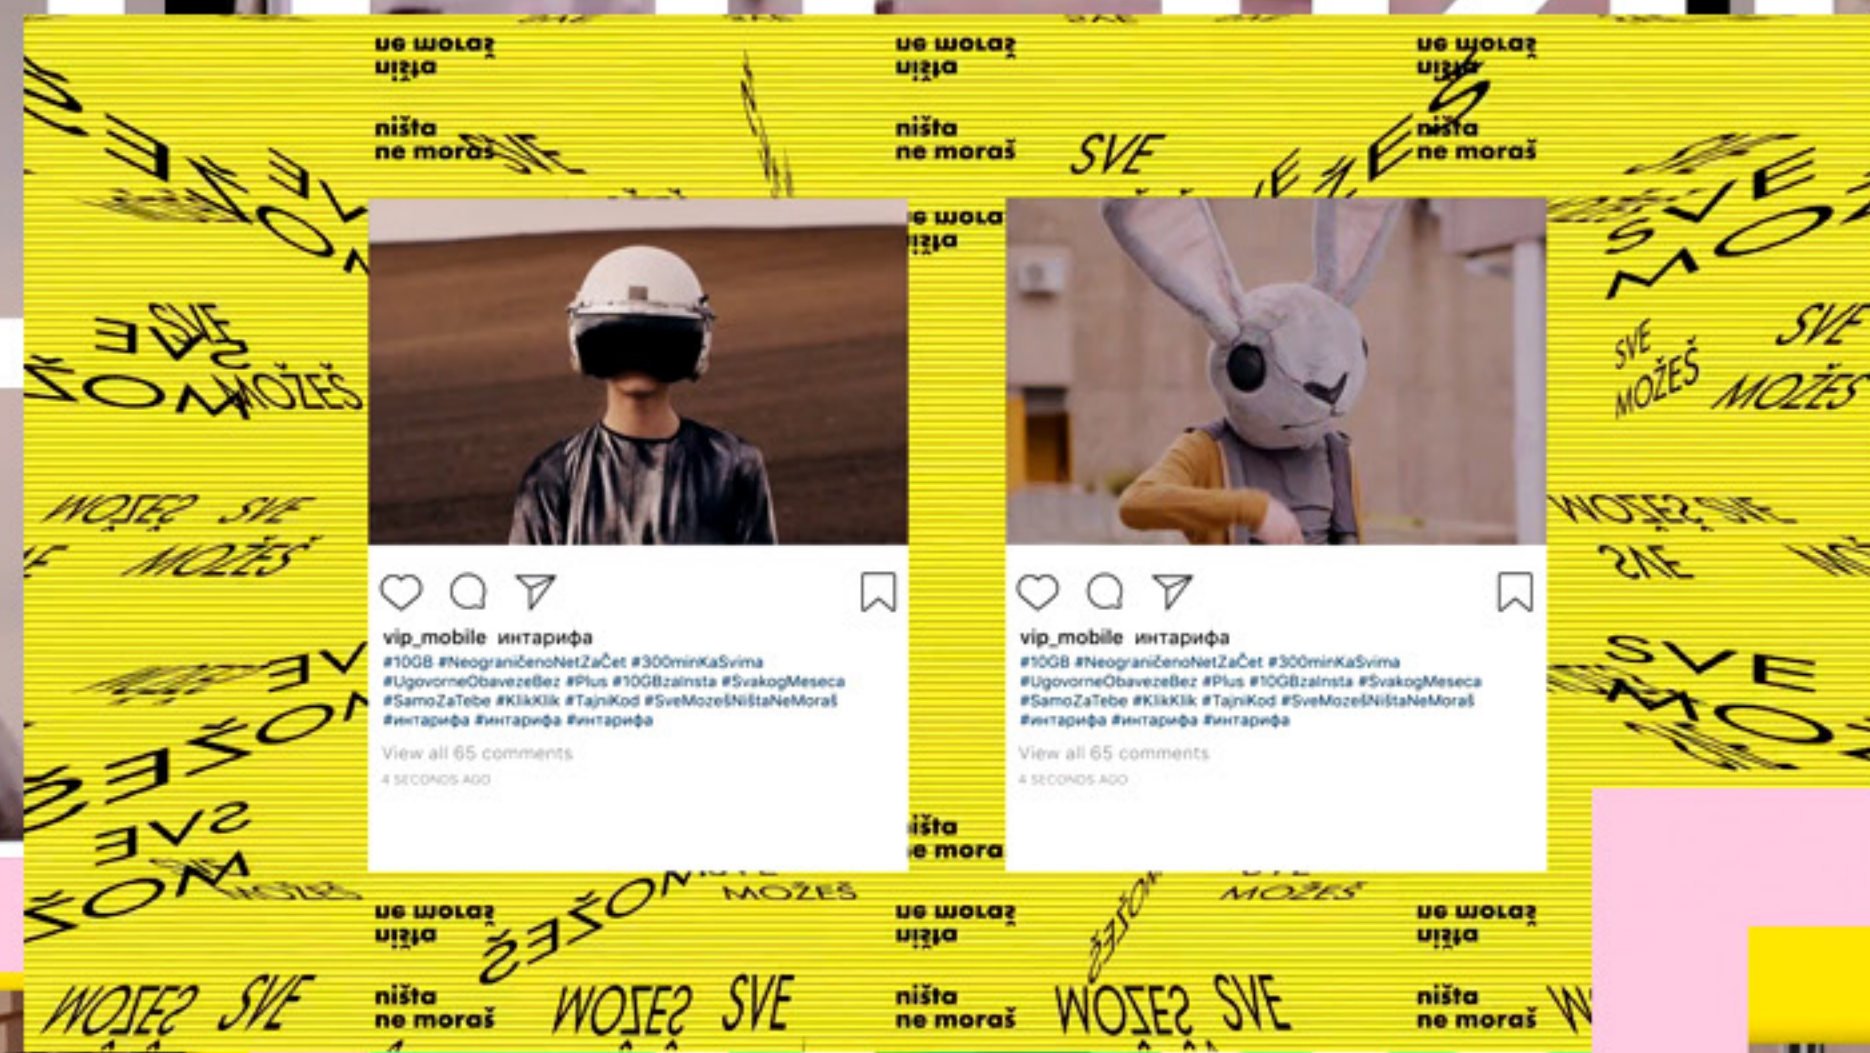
ne moraš ništa

ne moraš ništa

ne moraš ništa

ništa ne moraš

SVE

ništa ne moraš

SVE

ništa ne moraš

SVE MOŽEŠ

SVE MOŽEŠ

SVE MOŽEŠ

MOŽEŠ SVE

MOŽEŠ

SVE MOŽEŠ

vip_mobile интарифа
#10GB #NeograničenoNetZaČet #300minKaSvima #UgovorneObavezeBez #Plus #10GBzaInsta #SvakogMeseca #SamoZaTebe #KlikKlik #TajniKod #SveMožešNištaNeMoraš #интарифа #интарифа #интарифа
View all 65 comments
4 SECONDS AGO

vip_mobile интарифа
#10GB #NeograničenoNetZaČet #300minKaSvima #UgovorneObavezeBez #Plus #10GBzaInsta #SvakogMeseca #SamoZaTebe #KlikKlik #TajniKod #SveMožešNištaNeMoraš #интарифа #интарифа #интарифа
View all 65 comments
4 SECONDS AGO

ništa ne mora

SVE MOŽEŠ

ne moraš ništa

ne moraš ništa

ne moraš ništa

MOŽEŠ SVE

ništa ne moraš

MOŽEŠ SVE

ništa ne moraš

MOŽEŠ SVE

ništa ne moraš